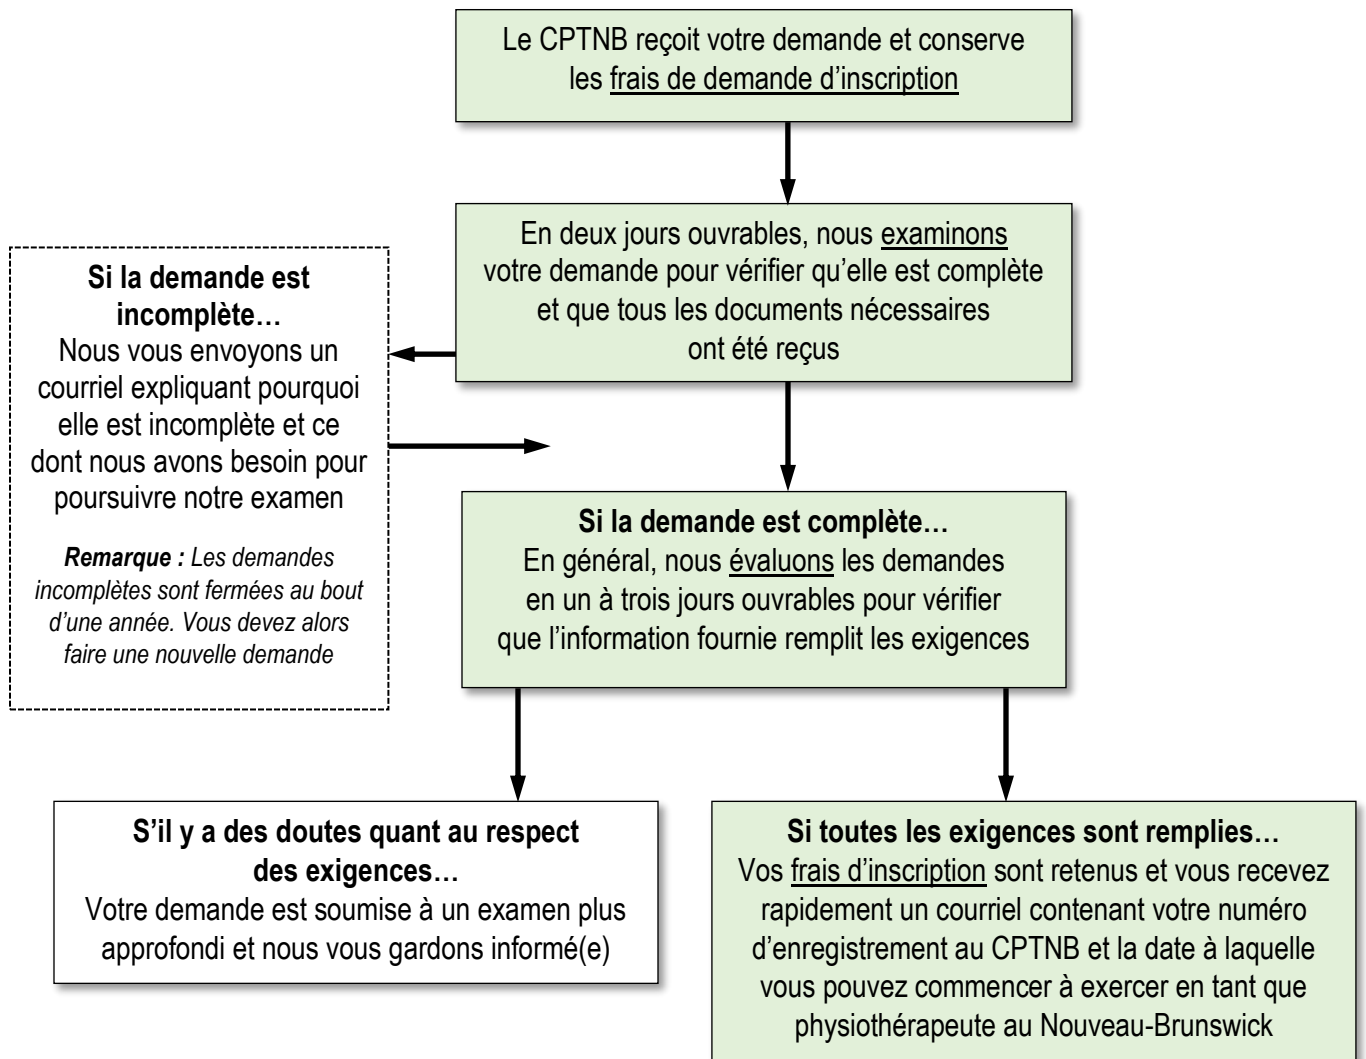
Le CPTNB reçoit votre demande et conserve les frais de demande d'inscription

En deux jours ouvrables, nous examinons votre demande pour vérifier qu'elle est complète et que tous les documents nécessaires ont été reçus

**Si la demande est incomplète…**
Nous vous envoyons un courriel expliquant pourquoi elle est incomplète et ce dont nous avons besoin pour poursuivre notre examen

***Remarque :*** *Les demandes incomplètes sont fermées au bout d'une année. Vous devez alors faire une nouvelle demande*

**Si la demande est complète…**
En général, nous évaluons les demandes en un à trois jours ouvrables pour vérifier que l'information fournie remplit les exigences

**S'il y a des doutes quant au respect des exigences…**
Votre demande est soumise à un examen plus approfondi et nous vous gardons informé(e)

**Si toutes les exigences sont remplies…**
Vos frais d'inscription sont retenus et vous recevez rapidement un courriel contenant votre numéro d'enregistrement au CPTNB et la date à laquelle vous pouvez commencer à exercer en tant que physiothérapeute au Nouveau-Brunswick